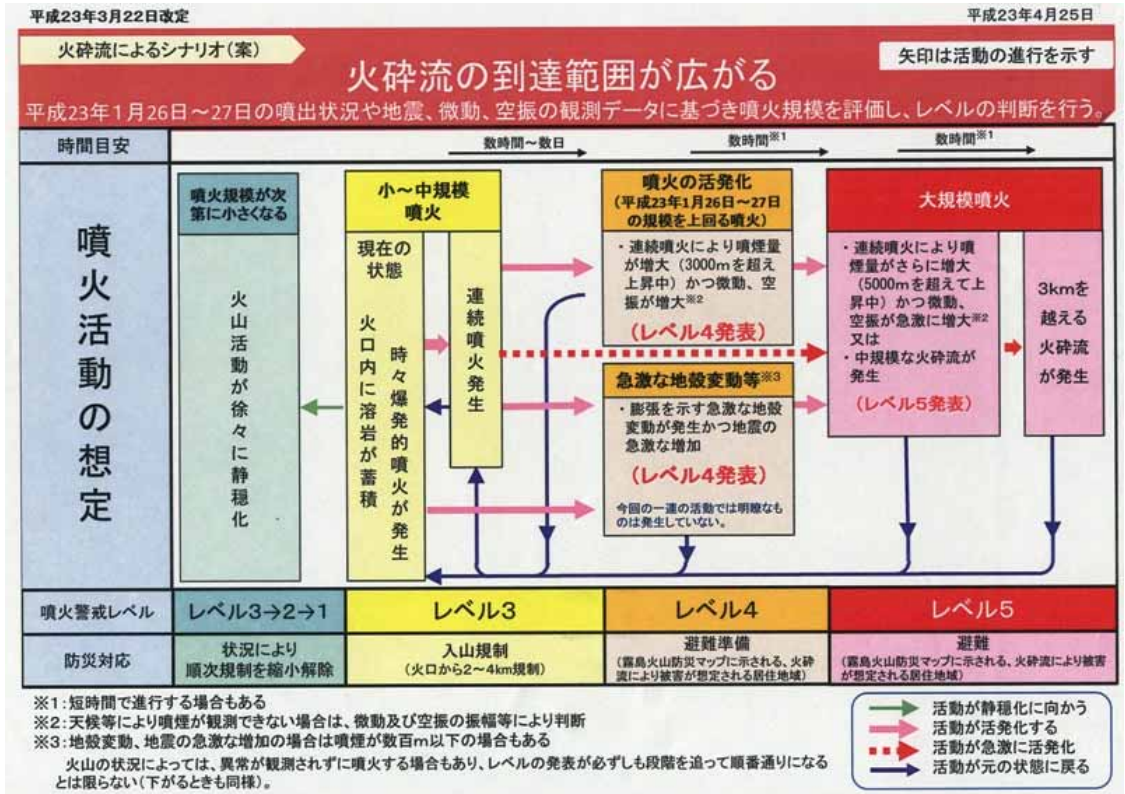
平成23年3月22日改定

平成23年4月25日

火砕流によるシナリオ（案）

火砕流の到達範囲が広がる

矢印は活動の進行を示す

平成23年1月26日～27日の噴出状況や地震、微動、空振の観測データに基づき噴火規模を評価し、レベルの判断を行う。

時間目安

数時間～数日

数時間※1

数時間※1

噴火活動の想定

噴火規模が次第に小さくなる

火山活動が徐々に静穏化

小～中規模噴火

現在の状態

火口内に溶岩が蓄積

時々爆発的噴火が発生

連続噴火発生

噴火の活発化
（平成23年1月26日～27日の規模を上回る噴火）

・連続噴火により噴煙量が増大（3000mを超え上昇中）かつ微動、空振が増大※2

（レベル4発表）

急激な地殻変動等※3

・膨張を示す急激な地殻変動が発生かつ地震の急激な増加

（レベル4発表）

今回の一連の活動では明瞭なものは発生していない。

大規模噴火

・連続噴火により噴煙量がさらに増大（5000mを超えて上昇中）かつ微動、空振が急激に増大※2
又は
・中規模な火砕流が発生

（レベル5発表）

3kmを越える火砕流が発生

| 噴火警戒レベル | レベル3→2→1 | レベル3 | レベル4 | レベル5 |
|---|---|---|---|---|
| 防災対応 | 状況により順次規制を縮小解除 | 入山規制（火口から2～4km規制） | 避難準備（霧島火山防災マップに示される、火砕流により被害が想定される居住地域） | 避難（霧島火山防災マップに示される、火砕流により被害が想定される居住地域） |

※1：短時間で進行する場合もある
※2：天候等により噴煙が観測できない場合は、微動及び空振の振幅等により判断
※3：地殻変動、地震の急激な増加の場合は噴煙が数百m以下の場合もある

火山の状況によっては、異常が観測されずに噴火する場合もあり、レベルの発表が必ずしも段階を追って順番通りになるとは限らない（下がるときも同様）。

活動が静穏化に向かう
活動が活発化する
活動が急激に活発化
活動が元の状態に戻る